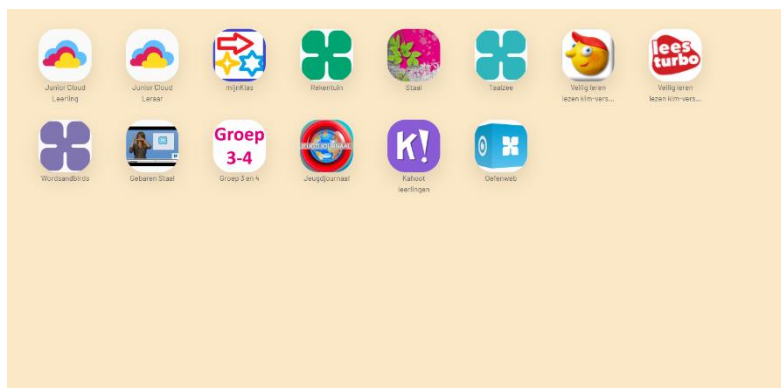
Junior Cloud Leerling

Junior Cloud Leraar

mijnKlas

Rekentuin

Staal

Taalzee

Veilig leren lezen kim-vers...

lees turbo

Veilig leren lezen kim-vers...

Wordsandbirds

Gebaren Staal

Groep 3-4

Groep 3 en 4

JEUGDJOURNAAL

Jeugdjournaal

K!

Kahoot leerlingen

Oefenweb